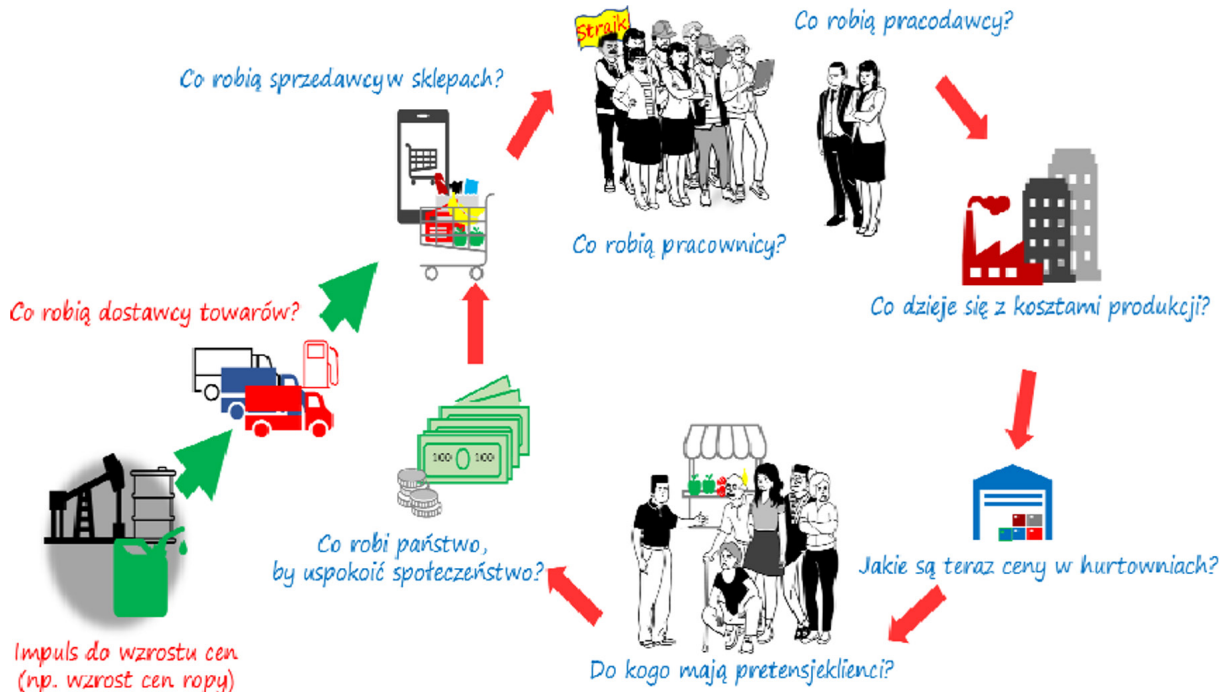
Co robią sprzedawcyw sklepach?

Strajk

Co robią pracodawcy?

Co robią pracownicy?

Co dzieje się z kosztami produkcji?

Co robią dostawcy towarów?

Jakie są teraz ceny w hurtowniach?

Co robi państwo, by uspokoić społeczeństwo?

Do kogo mają pretensjeklienci?

Impuls do wzrostu cen (np. wzrost cen ropy)